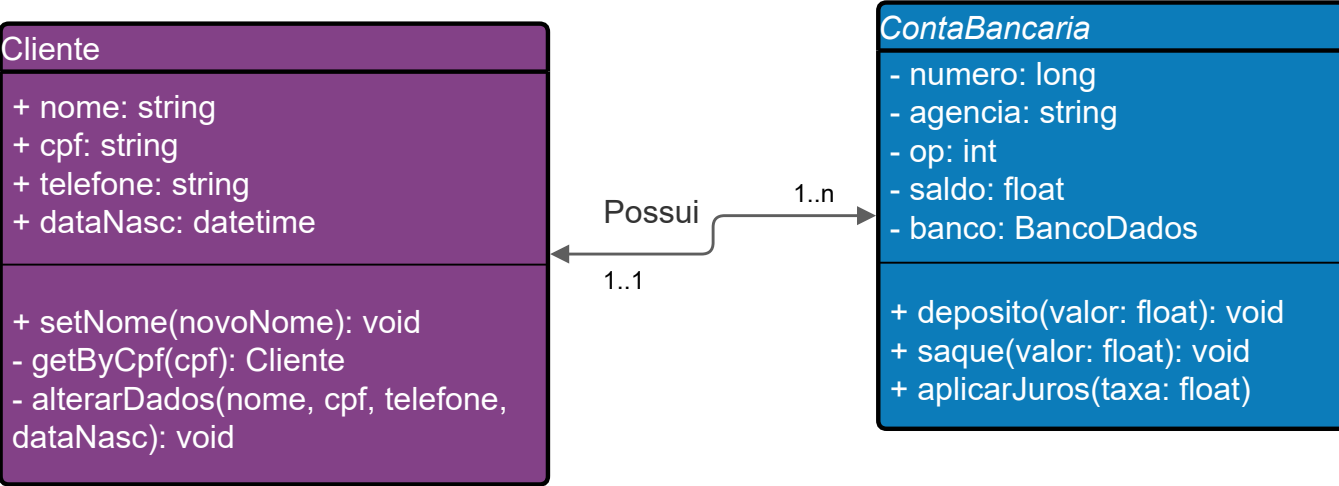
Cliente

+ nome: string
+ cpf: string
+ telefone: string
+ dataNasc: datetime

+ setNome(novoNome): void
- getByCpf(cpf): Cliente
- alterarDados(nome, cpf, telefone, dataNasc): void

Possui

1..n

1..1

ContaBancaria

- numero: long
- agencia: string
- op: int
- saldo: float
- banco: BancoDados

+ deposito(valor: float): void
+ saque(valor: float): void
+ aplicarJuros(taxa: float)